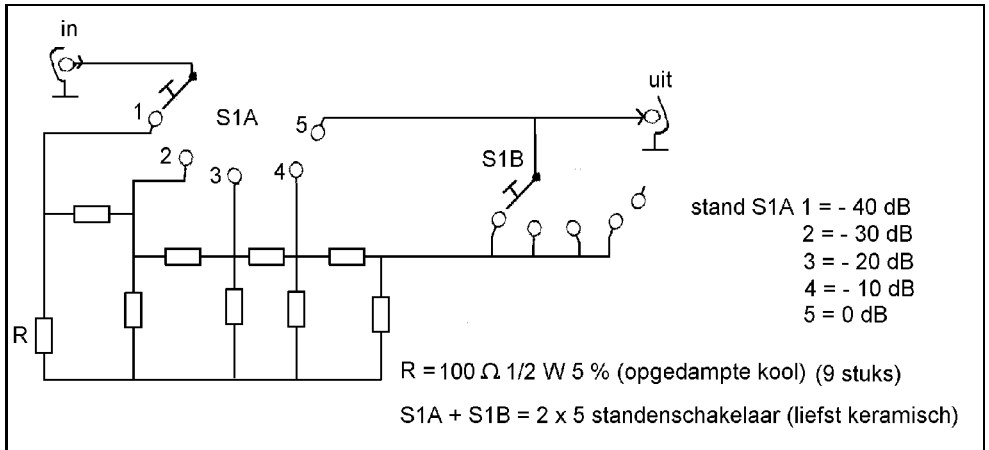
in

1

S1A

2

3

4

5

uit

S1B

R

stand S1A 1 = - 40 dB
2 = - 30 dB
3 = - 20 dB
4 = - 10 dB
5 = 0 dB

R = 100 $\Omega$ 1/2 W 5 % (opgedampte kool) (9 stuks)

S1A + S1B = 2 x 5 standenschakelaar (liefst keramisch)